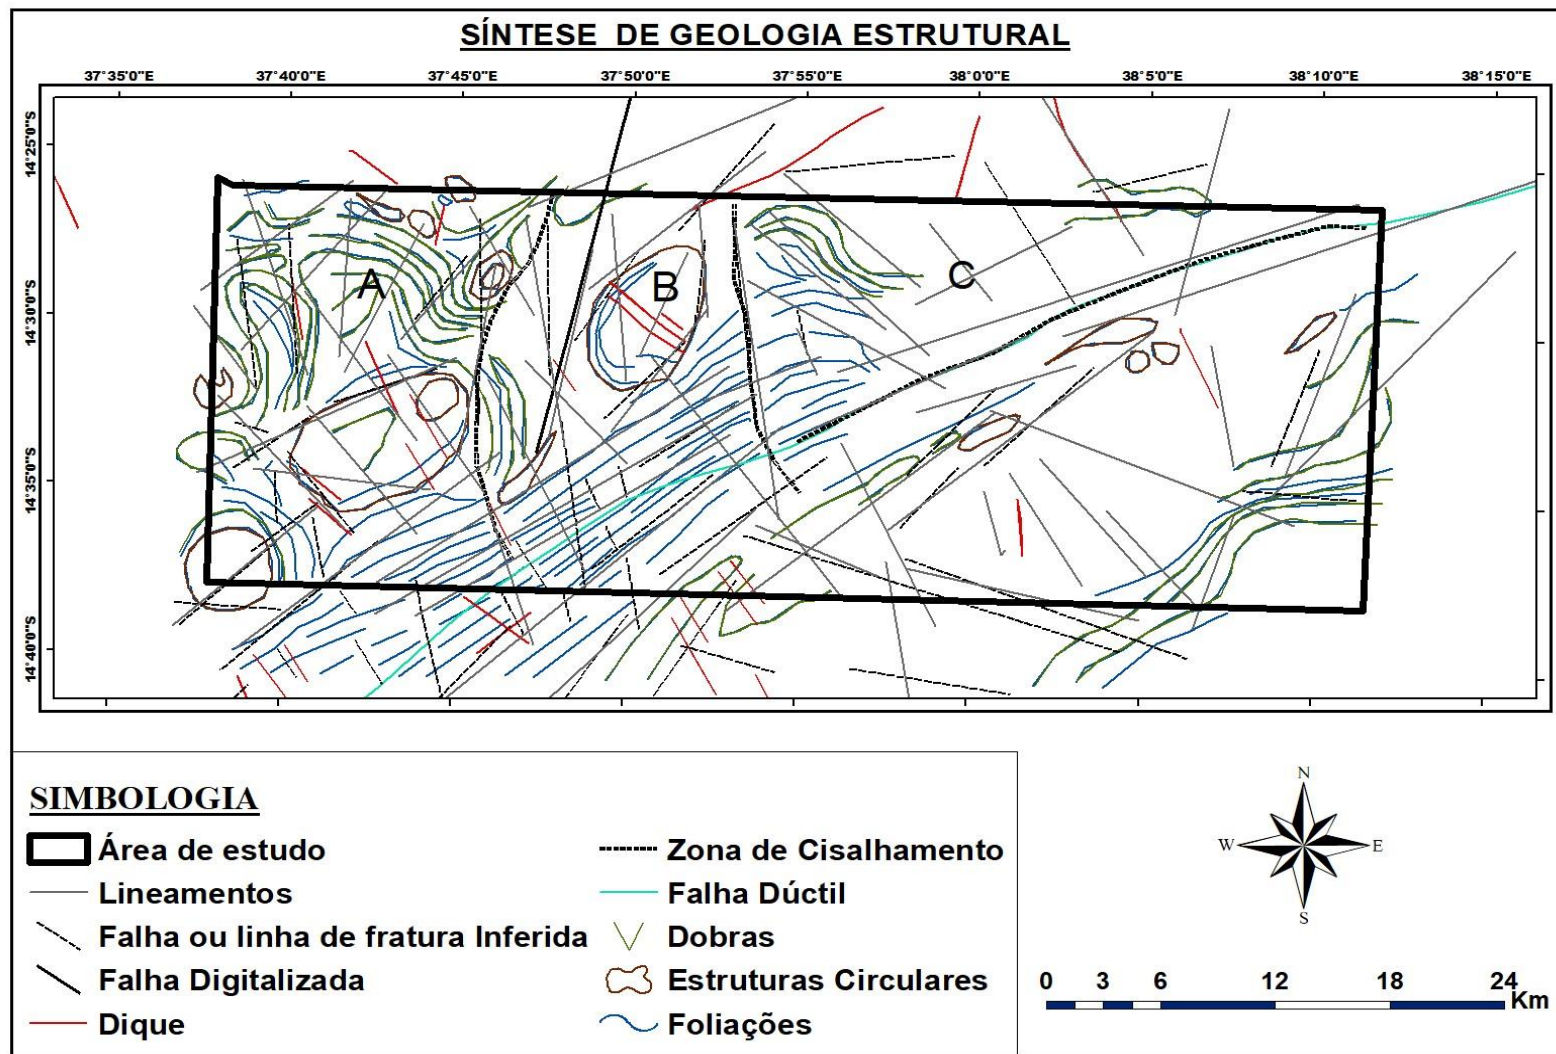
SÍNTESE DE GEOLOGIA ESTRUTURAL

37°35'0"E 37°40'0"E 37°45'0"E 37°50'0"E 37°55'0"E 38°0'0"E 38°5'0"E 38°10'0"E 38°15'0"E

14°25'0"S 14°30'0"S 14°35'0"S 14°40'0"S

A B C

SIMBOLOGIA

Área de estudo
Lineamentos
Falha ou linha de fratura Inferida
Falha Digitalizada
Dique
Zona de Cisalhamento
Falha Dúctil
Dobras
Estruturas Circulares
Foliações

N
W E
S

0 3 6 12 18 24 Km